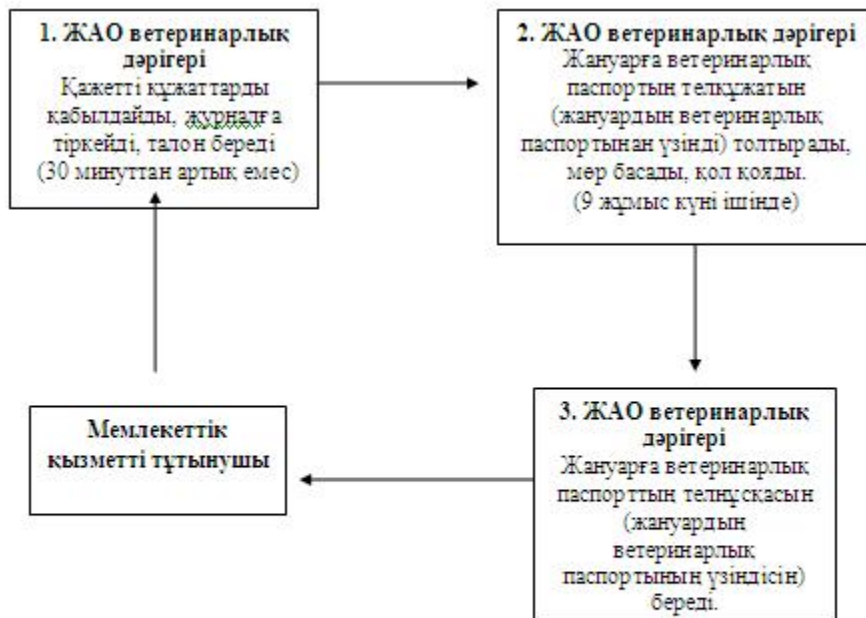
**1. ЖАО ветеринарлық дәрігері**
Қажетті құжаттарды қабылдайды, журналға тіркейді, талон береді (30 минуттан артық емес)

**2. ЖАО ветеринарлық дәрігері**
Жануарға ветеринарлық паспортын телқұжатын (жануардың ветеринарлық паспортынан үзінді) толтырады, мөр басады, қол қояды. (9 жұмыс күні ішінде)

**3. ЖАО ветеринарлық дәрігері**
Жануарға ветеринарлық паспорттың телнұсқасын (жануардың ветеринарлық паспортының үзіндісін) береді.

**Мемлекеттік қызметті тұтынушы**